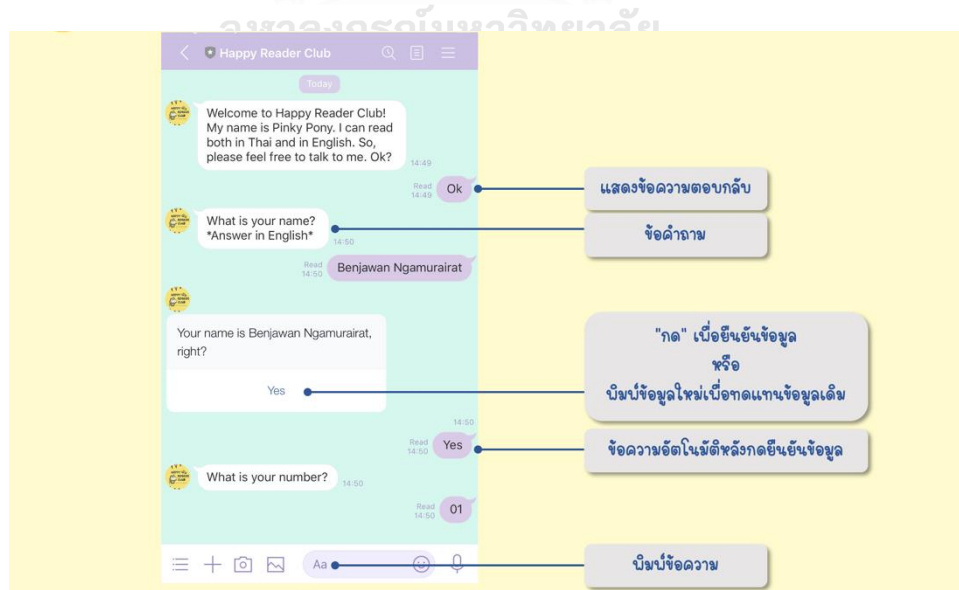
จุฬาลงกรณ์มหาวิทยาลัย

Happy Reader Club

Today

Welcome to Happy Reader Club! My name is Pinky Pony. I can read both in Thai and in English. So, please feel free to talk to me. Ok?
14:49

Read 14:49 Ok

แสดงข้อความตอบกลับ

What is your name? *Answer in English*
14:50

ข้อคำถาม

Read 14:50 Benjawan Ngamurairat

Your name is Benjawan Ngamurairat, right?

Yes

"กด" เพื่อยืนยันข้อมูล
หรือ
พิมพ์ข้อมูลใหม่เพื่อทดแทนข้อมูลเดิม

14:50
Read 14:50 Yes

ข้อความอัตโนมัติหลังกดยืนยันข้อมูล

What is your number? 14:50

Read 14:50 01

Aa

พิมพ์ข้อความ